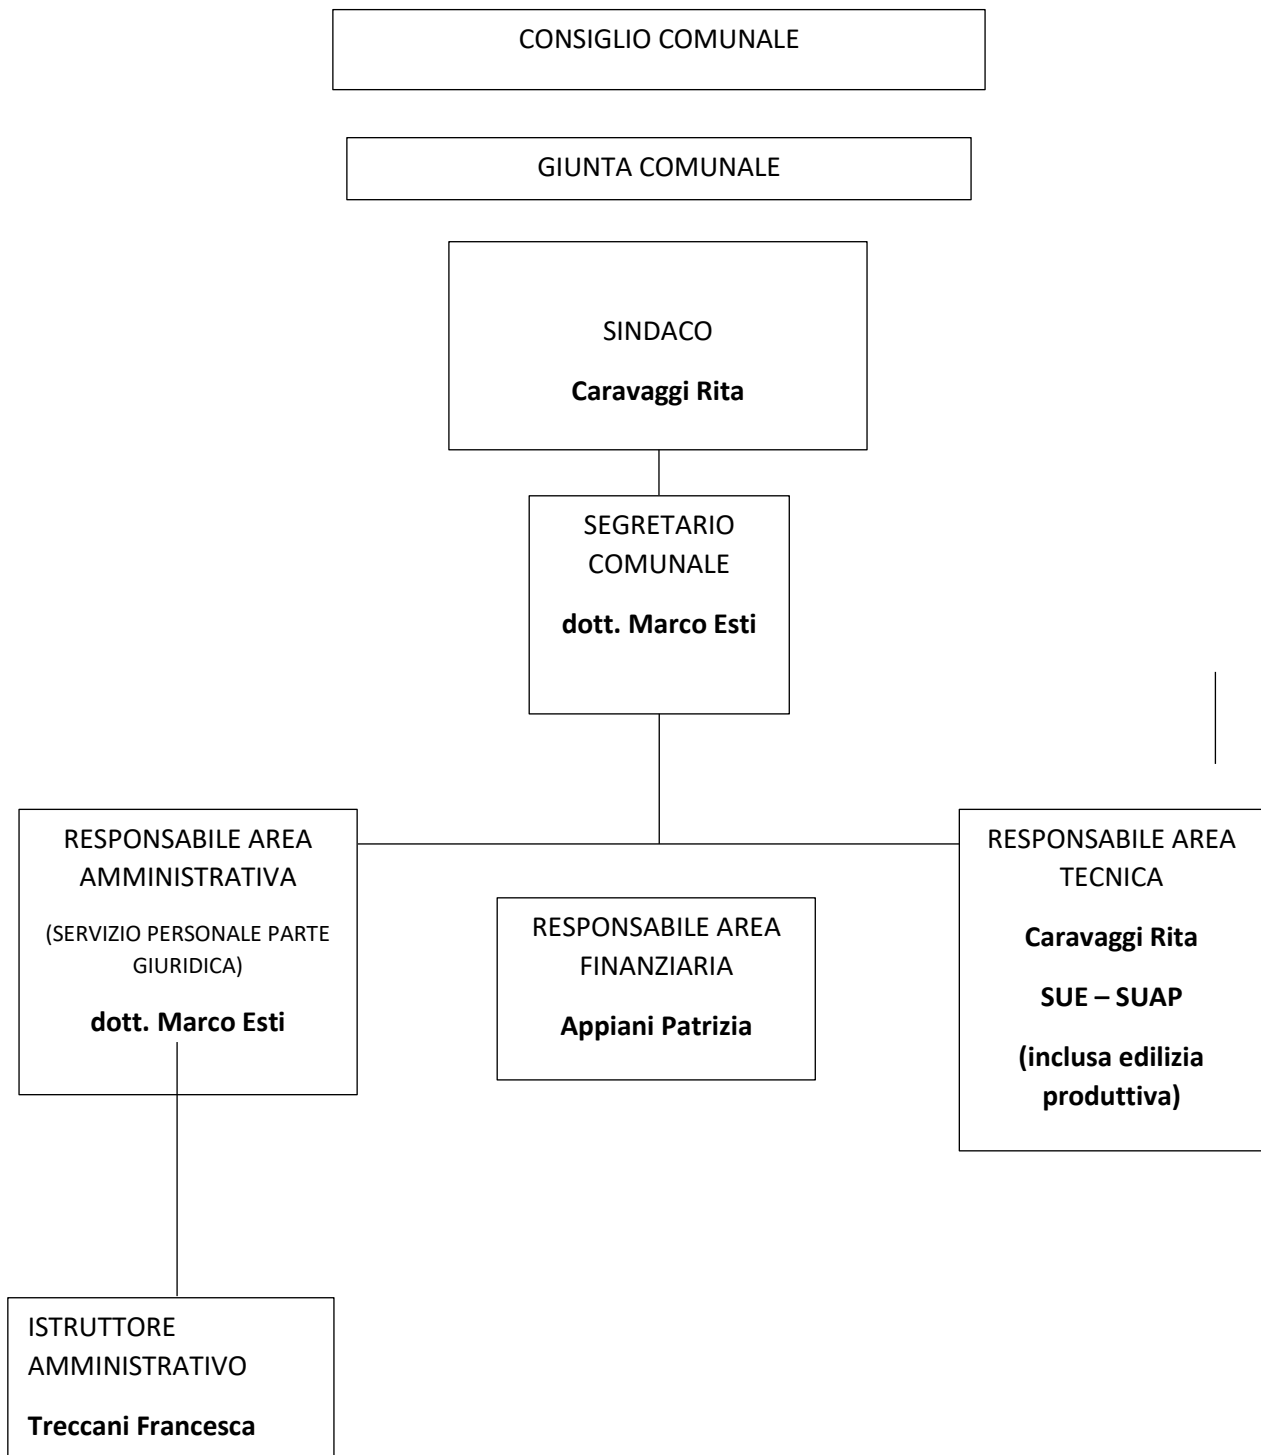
CONSIGLIO COMUNALE

GIUNTA COMUNALE

SINDACO

**Caravaggi Rita**

SEGRETARIO COMUNALE

**dott. Marco Esti**

RESPONSABILE AREA AMMINISTRATIVA

(SERVIZIO PERSONALE PARTE GIURIDICA)

**dott. Marco Esti**

RESPONSABILE AREA FINANZIARIA

**Appiani Patrizia**

RESPONSABILE AREA TECNICA

**Caravaggi Rita**

**SUE – SUAP**

**(inclusa edilizia produttiva)**

ISTRUTTORE AMMINISTRATIVO

**Treccani Francesca**